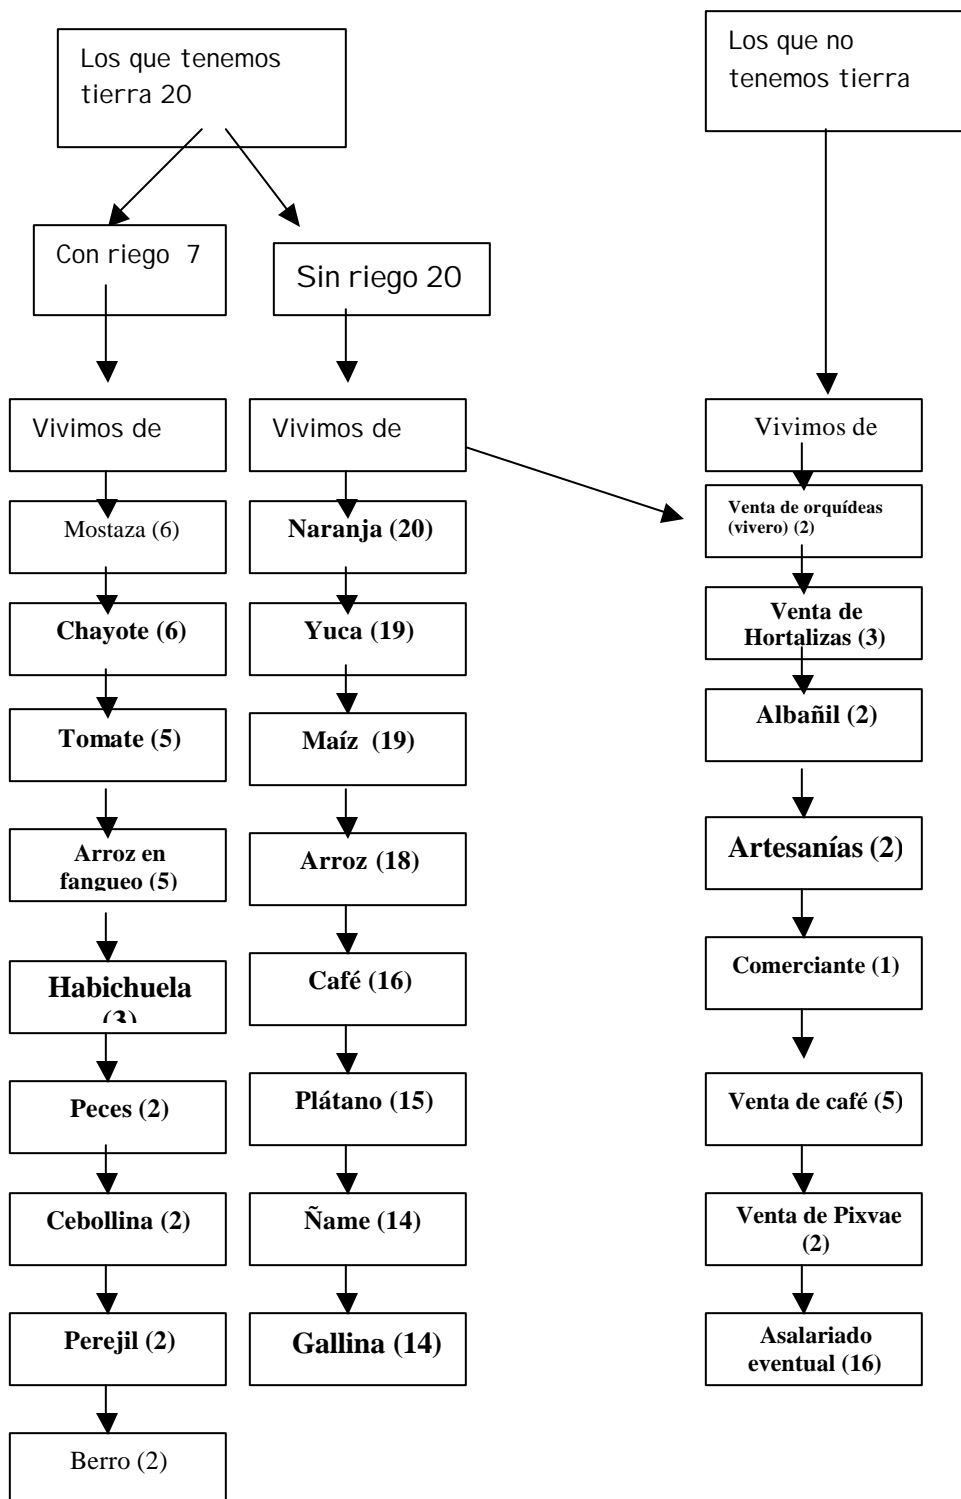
Los que tenemos tierra 20

Con riego 7

Vivimos de

Mostaza (6)

Chayote (6)

Tomate (5)

Arroz en fangueo (5)

Habichuela (3)

Peces (2)

Cebollina (2)

Perejil (2)

Berro (2)

Sin riego 20

Vivimos de

Naranja (20)

Yuca (19)

Maíz (19)

Arroz (18)

Café (16)

Plátano (15)

Ñame (14)

Gallina (14)

Los que no tenemos tierra

Vivimos de

Venta de orquídeas (vivero) (2)

Venta de Hortalizas (3)

Albañil (2)

Artesanías (2)

Comerciante (1)

Venta de café (5)

Venta de Pixvae (2)

Asalariado eventual (16)